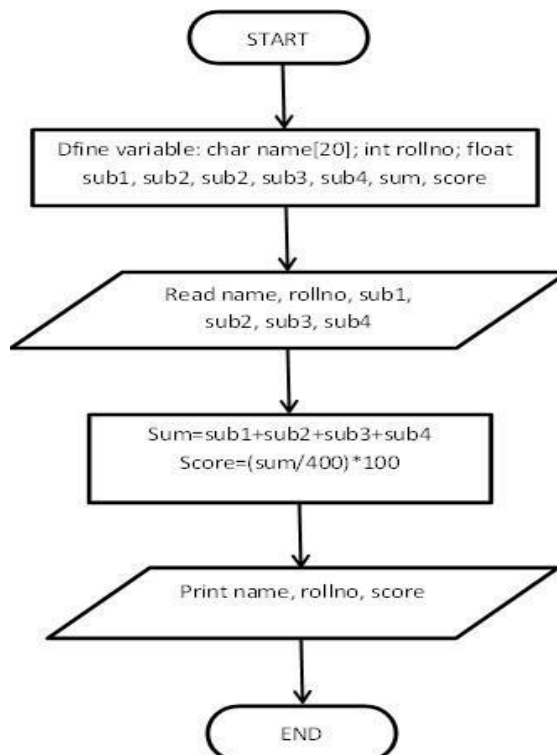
START

Dfine variable: char name[20]; int rollno; float sub1, sub2, sub2, sub3, sub4, sum, score

Read name, rollno, sub1, sub2, sub3, sub4

Sum=sub1+sub2+sub3+sub4
Score=(sum/400)*100

Print name, rollno, score

END